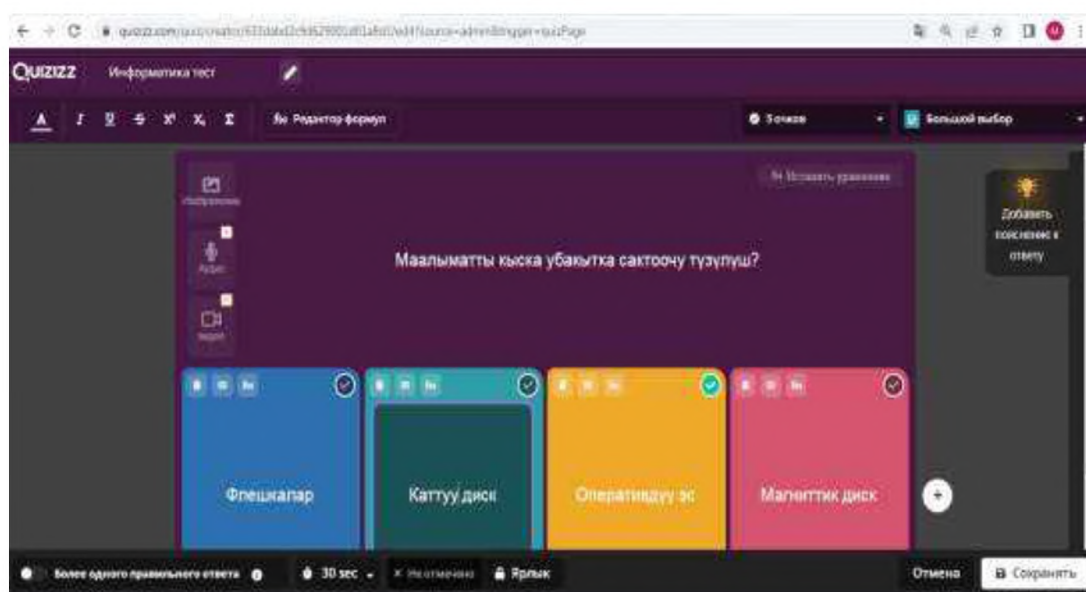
quizizz.com/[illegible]

QUIZIZZ Информатика тест

Редактор формул

5 очков

Большой выбор

Изображение

Аудио

Видео

Вставить уравнение

Маалыматты кыска убакытка сактоочу түзүлүш?

Добавить пояснение к ответу

Флешкалар

Каттуу диск

Оперативдүү эс

Магниттик диск

Более одного правильного ответа

30 sec

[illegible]

Ярлык

Отмена

Сохранить